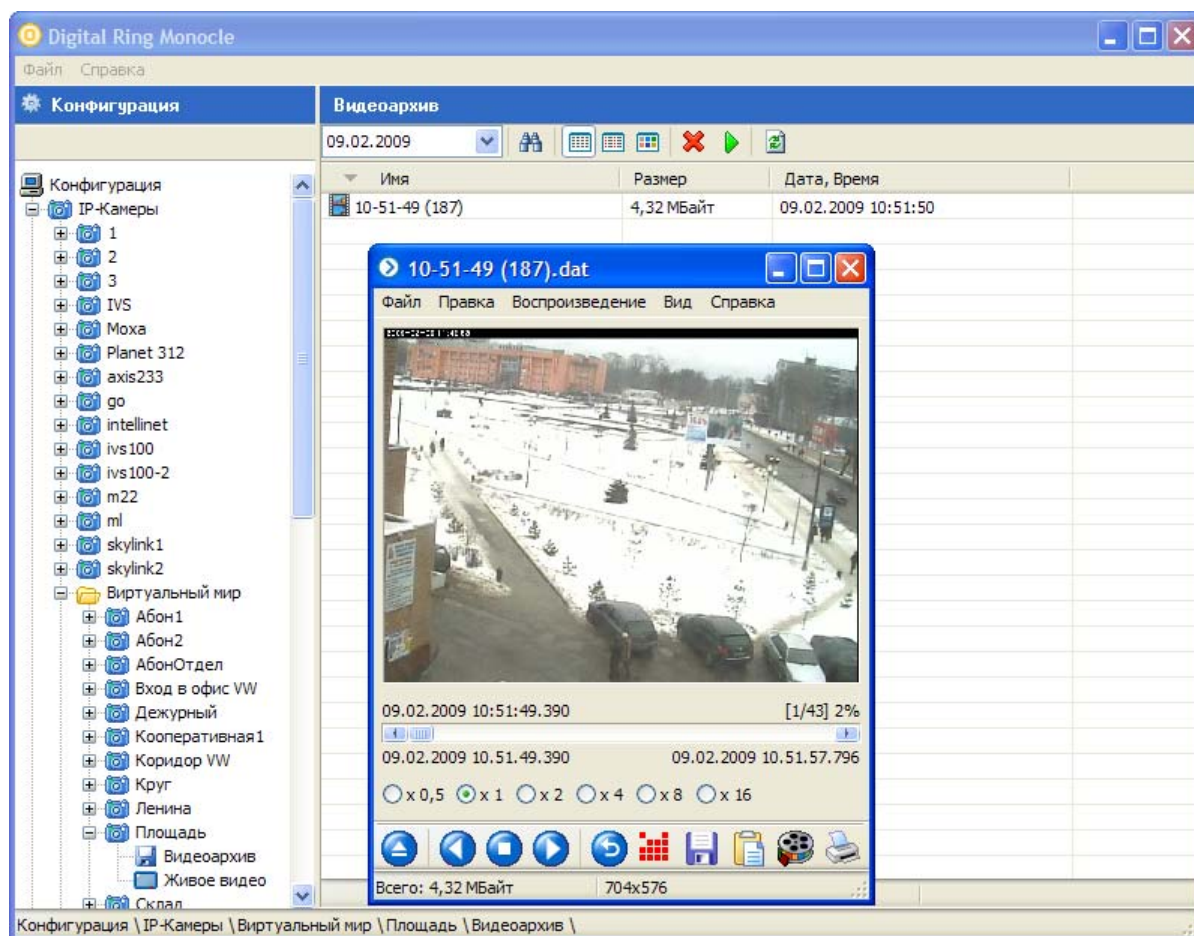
Digital Ring Monocle

Файл Справка

Конфигурация

Видеоархив

09.02.2009

Конфигурация
IP-Камеры
1
2
3
IVS
Moxa
Planet 312
axis233
go
intellinet
ivs100
ivs100-2
m22
ml
skylink1
skylink2
Виртуальный мир
Абон1
Абон2
АбонОтдел
Вход в офис VW
Дежурный
Кооперативная1
Коридор VW
Круг
Ленина
Площадь
Видеоархив
Живое видео
Склад

| Имя | Размер | Дата, Время |
|---|---|---|
| 10-51-49 (187) | 4,32 МБайт | 09.02.2009 10:51:50 |

10-51-49 (187).dat

Файл Правка Воспроизведение Вид Справка

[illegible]

09.02.2009 10:51:49.390 [1/43] 2%

09.02.2009 10.51.49.390 09.02.2009 10.51.57.796

x 0,5 x 1 x 2 x 4 x 8 x 16

Всего: 4,32 МБайт 704x576

Конфигурация \ IP-Камеры \ Виртуальный мир \ Площадь \ Видеоархив \